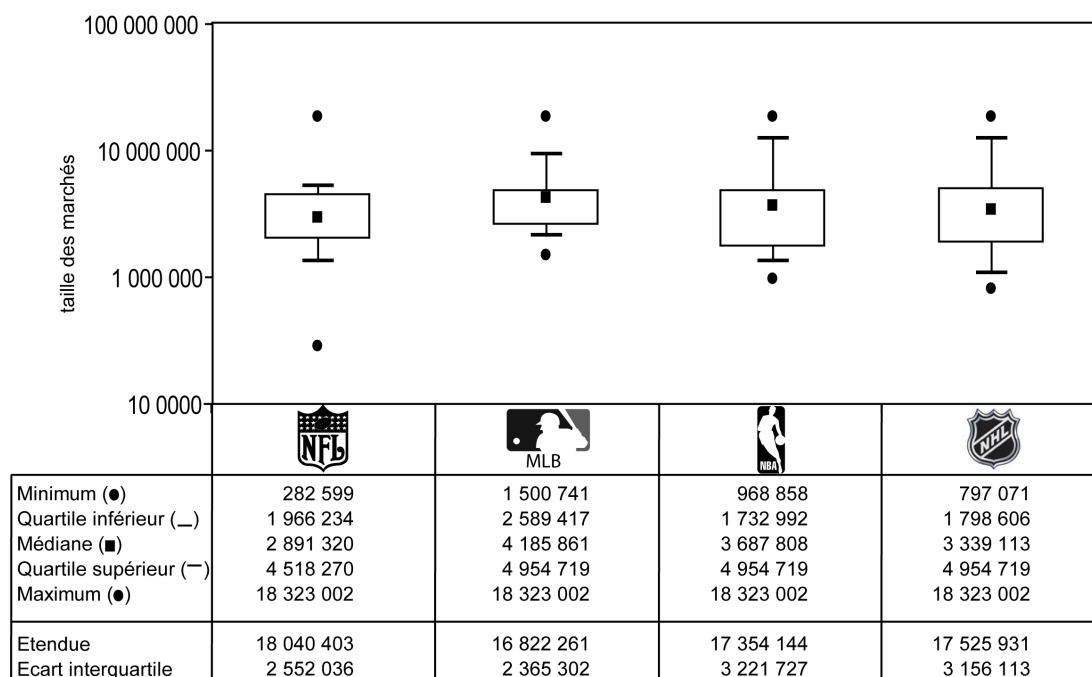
100 000 000

10 000 000

1 000 000

10 0000

taille des marchés

NFL

MLB

NBA

NHL

| | | | | |
|---|---|---|---|---|
| Minimum (●) | 282 599 | 1 500 741 | 968 858 | 797 071 |
| Quartile inférieur (_) | 1 966 234 | 2 589 417 | 1 732 992 | 1 798 606 |
| Médiane (■) | 2 891 320 | 4 185 861 | 3 687 808 | 3 339 113 |
| Quartile supérieur (‾) | 4 518 270 | 4 954 719 | 4 954 719 | 4 954 719 |
| Maximum (●) | 18 323 002 | 18 323 002 | 18 323 002 | 18 323 002 |
| Etendue | 18 040 403 | 16 822 261 | 17 354 144 | 17 525 931 |
| Ecart interquartile | 2 552 036 | 2 365 302 | 3 221 727 | 3 156 113 |